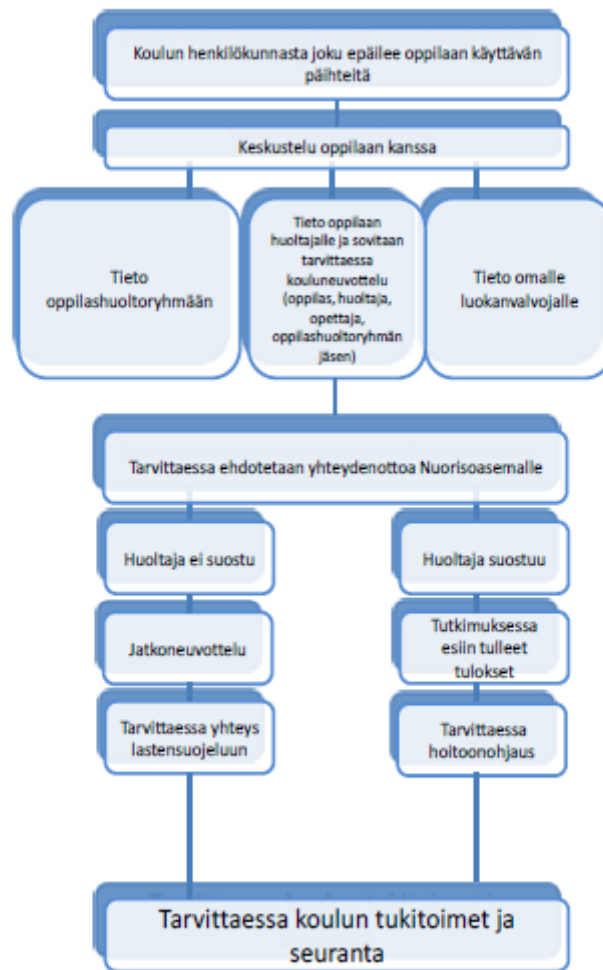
Koulun henkilökunnasta joku epäilee oppilaan käyttävän päihteitä

Keskustelu oppilaan kanssa

Tieto oppilashuoltoryhmään

Tieto oppilaan huoltajalle ja sovitaan tarvittaessa kouluneuvottelu (oppilas, huoltaja, opettaja, oppilashuoltoryhmän jäsen)

Tieto omalle luokanvalvojalle

Tarvittaessa ehdotetaan yhteydenottoa Nuorisoasemalle

Huoltaja ei suostu

Huoltaja suostuu

Jatkoneuvottelu

Tutkimuksessa esiin tulleet tulokset

Tarvittaessa yhteys lastensuojeluun

Tarvittaessa hoitoonohjaus

Tarvittaessa koulun tukitoimet ja seuranta